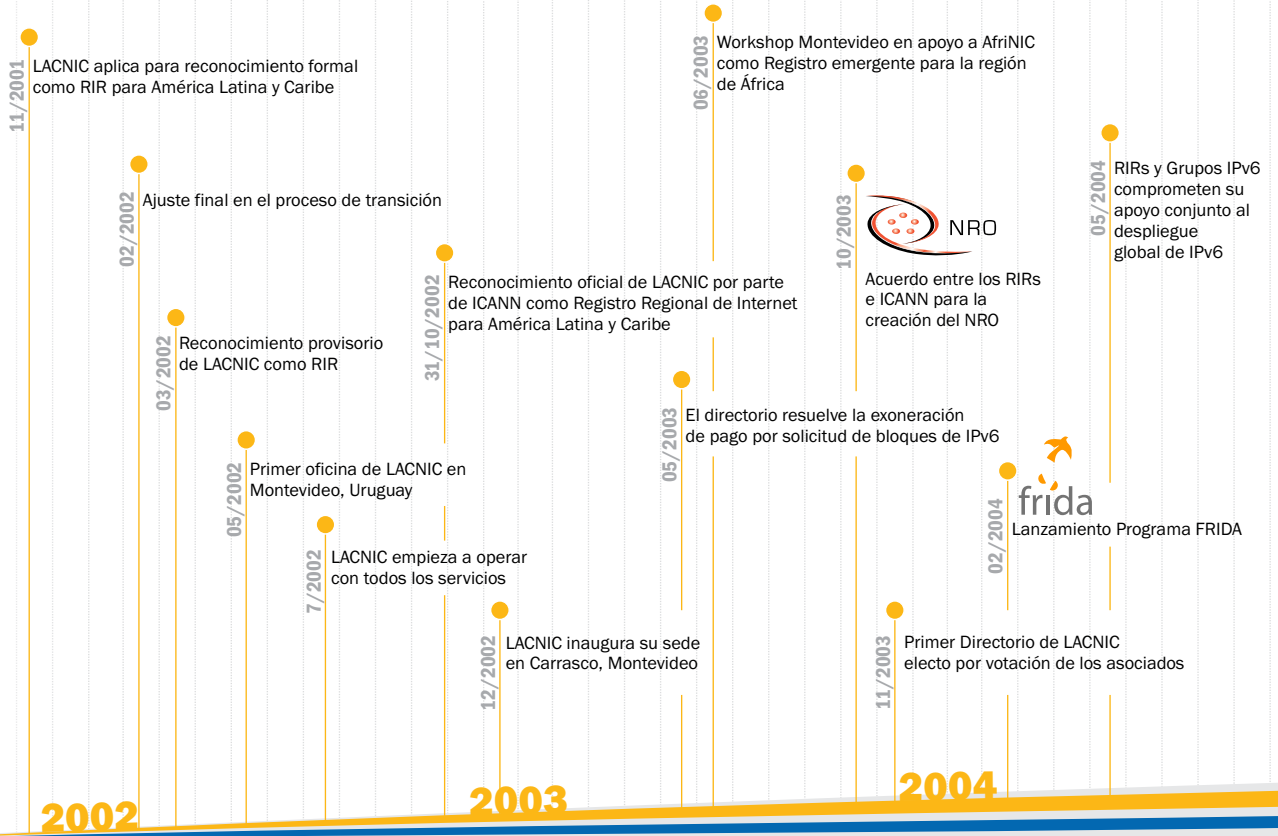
11/2001
LACNIC aplica para reconocimiento formal como RIR para América Latina y Caribe

02/2002
Ajuste final en el proceso de transición

03/2002
Reconocimiento provisorio de LACNIC como RIR

05/2002
Primer oficina de LACNIC en Montevideo, Uruguay

7/2002
LACNIC empieza a operar con todos los servicios

31/10/2002
Reconocimiento oficial de LACNIC por parte de ICANN como Registro Regional de Internet para América Latina y Caribe

12/2002
LACNIC inaugura su sede en Carrasco, Montevideo

06/2003
Workshop Montevideo en apoyo a AfriNIC como Registro emergente para la región de África

05/2003
El directorio resuelve la exoneración de pago por solicitud de bloques de IPv6

10/2003
NRO
Acuerdo entre los RIRs e ICANN para la creación del NRO

11/2003
Primer Directorio de LACNIC electo por votación de los asociados

02/2004
frida
Lanzamiento Programa FRIDA

05/2004
RIRs y Grupos IPv6 comprometen su apoyo conjunto al despliegue global de IPv6

2002
2003
2004